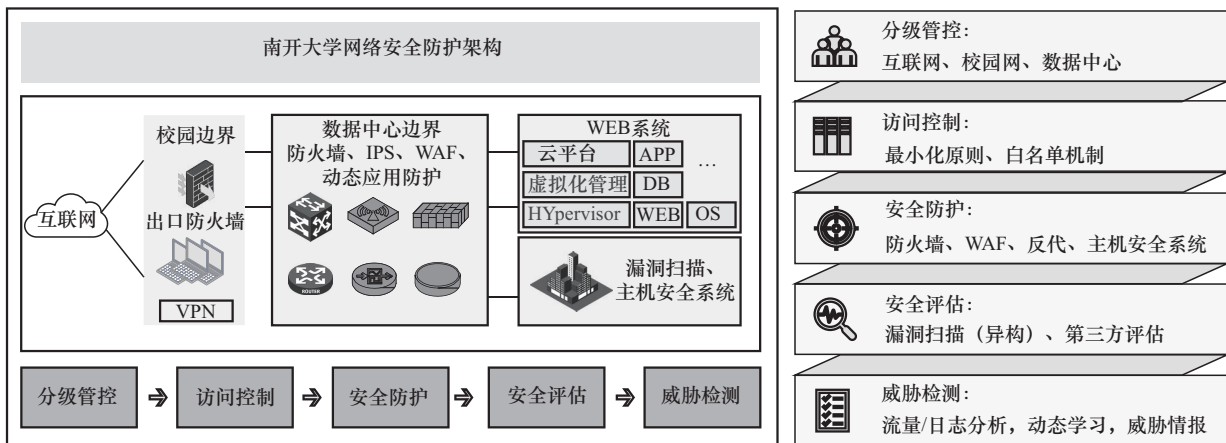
南开大学网络安全防护架构

互联网

校园边界

出口防火墙

VPN

数据中心边界
防火墙、IPS、WAF、
动态应用防护

ROUTER

WEB系统

云平台

APP

…

虚拟化管理

DB

HYpervisor

WEB

OS

漏洞扫描、
主机安全系统

分级管控 ➔ 访问控制 ➔ 安全防护 ➔ 安全评估 ➔ 威胁检测

分级管控：
互联网、校园网、数据中心

访问控制：
最小化原则、白名单机制

安全防护：
防火墙、WAF、反代、主机安全系统

安全评估：
漏洞扫描（异构）、第三方评估

威胁检测：
流量/日志分析，动态学习，威胁情报